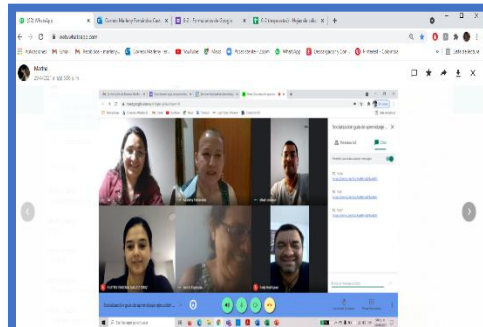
(13) WhatsApp
Correo: Marleny Fernández Cast
ILS - Formulario de Google
C3 (respuestas) - Hojas de cálc
web.whatsapp.com
Aplicaciones
Gmail
Recibidos - marleny
Correo: Marleny Fer
YouTube
Maps
WhatsApp
Lista de lectura
Martha
Socialización guías de aprendizaje
Personas
Chat
Socialización guías de aprendizaje